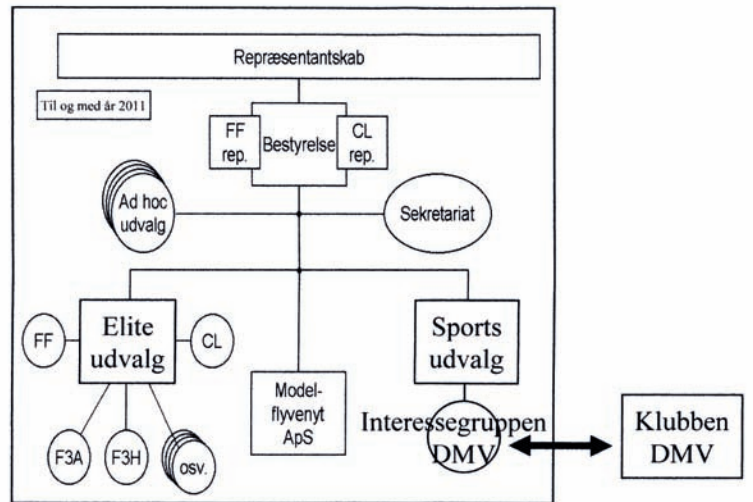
Repræsentantskab

Til og med år 2011

FF rep.

Bestyrelse

CL rep.

Ad hoc udvalg

Sekretariat

FF

Elite udvalg

CL

Sports udvalg

Model-flyvenyt ApS

Interessegruppen DMV

Klubben DMV

F3A

F3H

osv.